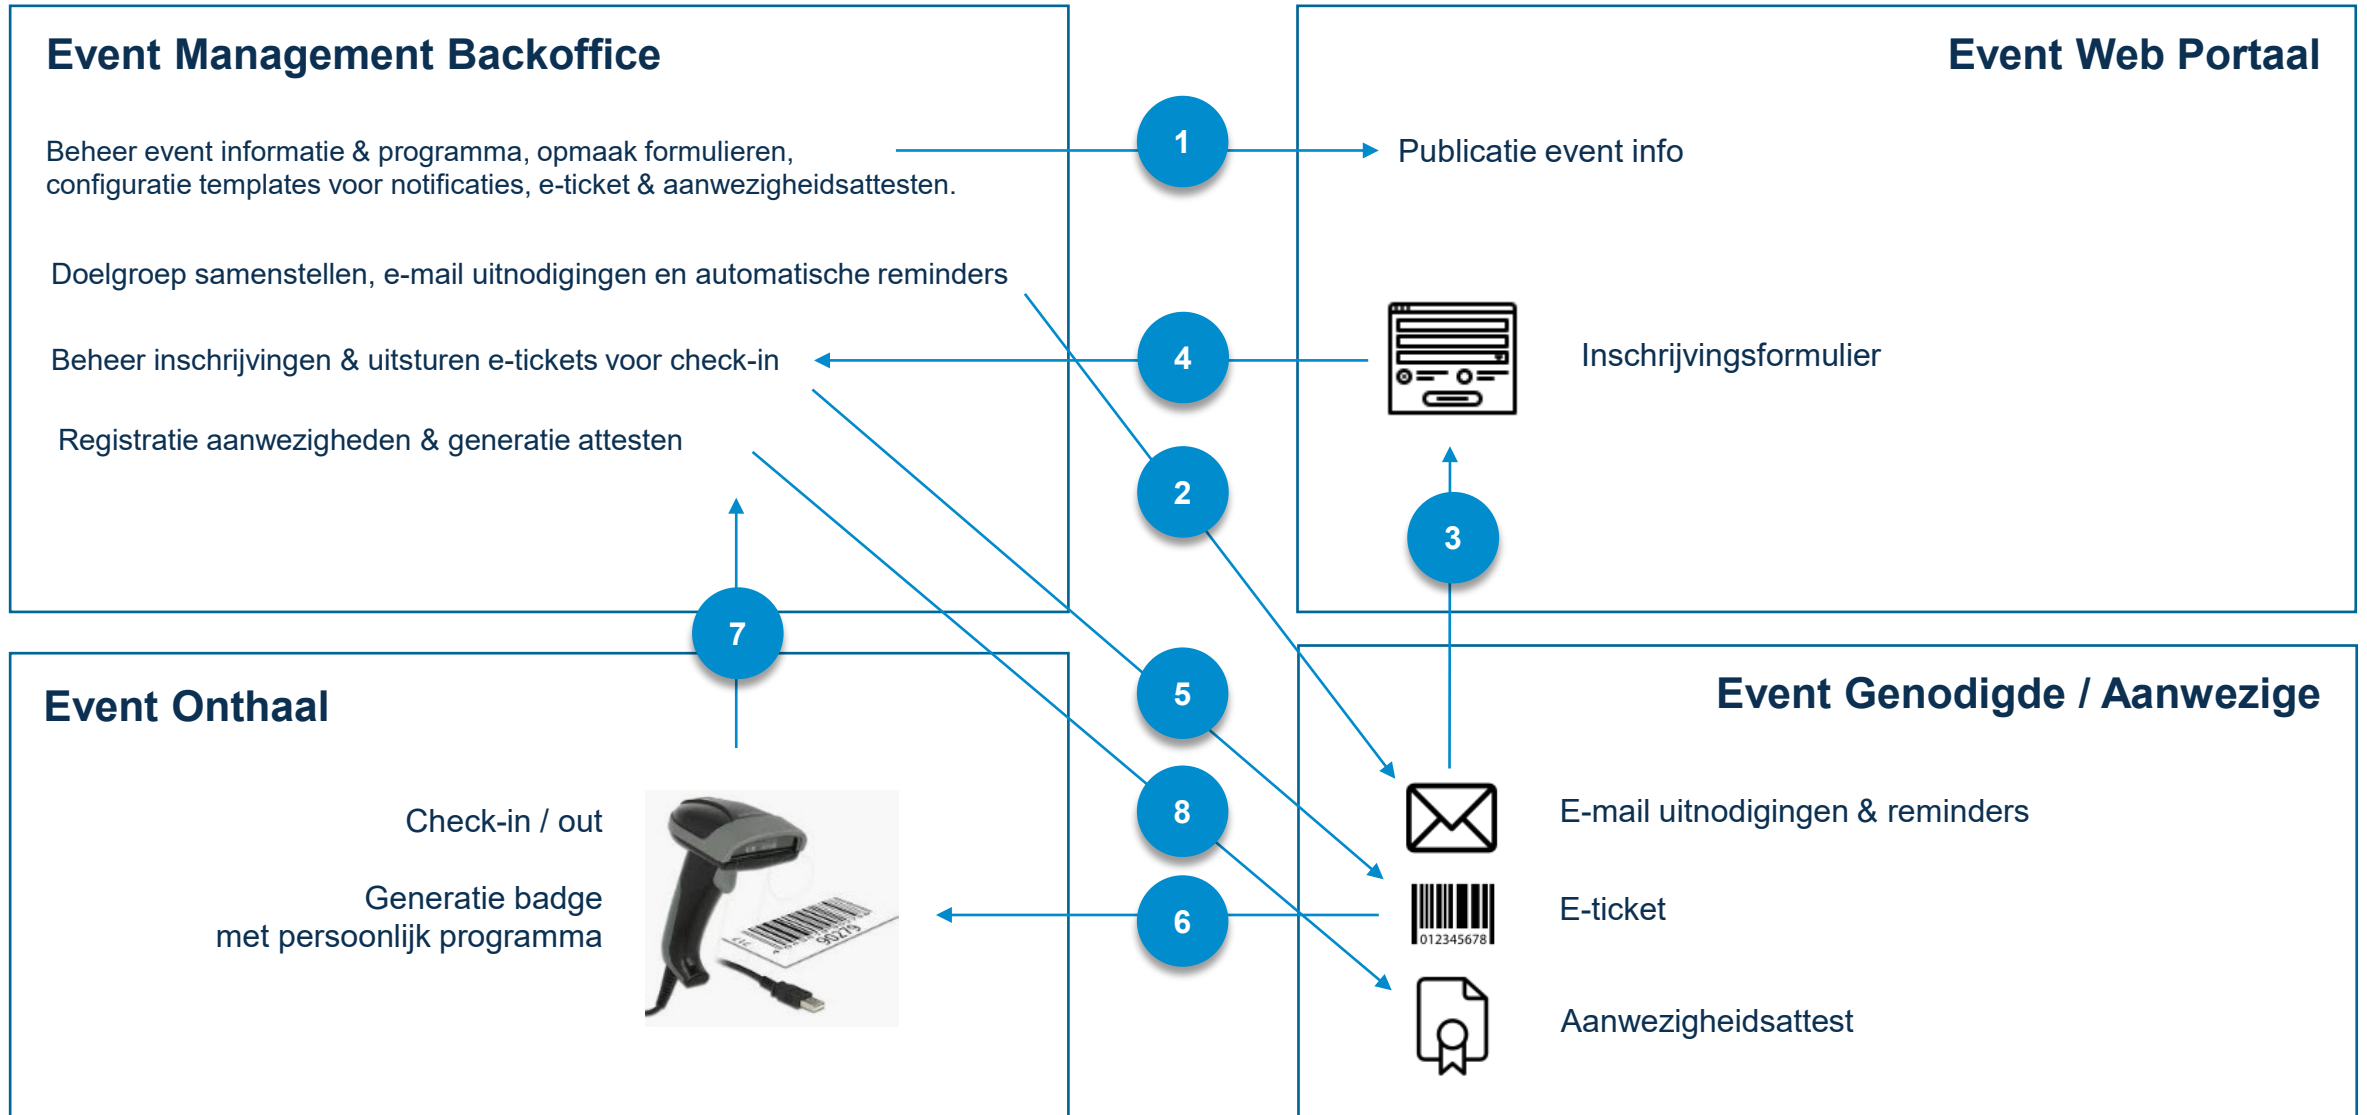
Event Management Backoffice

Beheer event informatie & programma, opmaak formulieren, configuratie templates voor notificaties, e-ticket & aanwezigheidsattesten.

Doelgroep samenstellen, e-mail uitnodigingen en automatische reminders

Beheer inschrijvingen & uitsturen e-tickets voor check-in

Registratie aanwezigheden & generatie attesten

Event Web Portaal

1

Publicatie event info

4

Inschrijvingsformulier

2

3

7

Event Onthaal

Check-in / out

Generatie badge met persoonlijk programma

5

8

6

Event Genodigde / Aanwezige

E-mail uitnodigingen & reminders

E-ticket

012345678

Aanwezigheidsattest